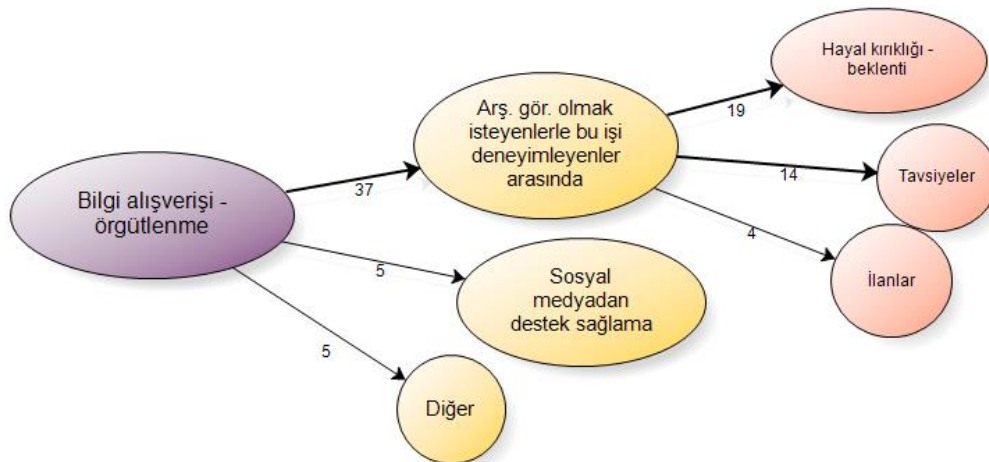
Bilgi alışverişi - örgütlenme

37

Arş. gör. olmak isteyenlerle bu işi deneyimleyenler arasında

19

Hayal kırıklığı - beklenti

14

Tavsiyeler

4

İlanlar

5

Sosyal medyadan destek sağlama

5

Diğer